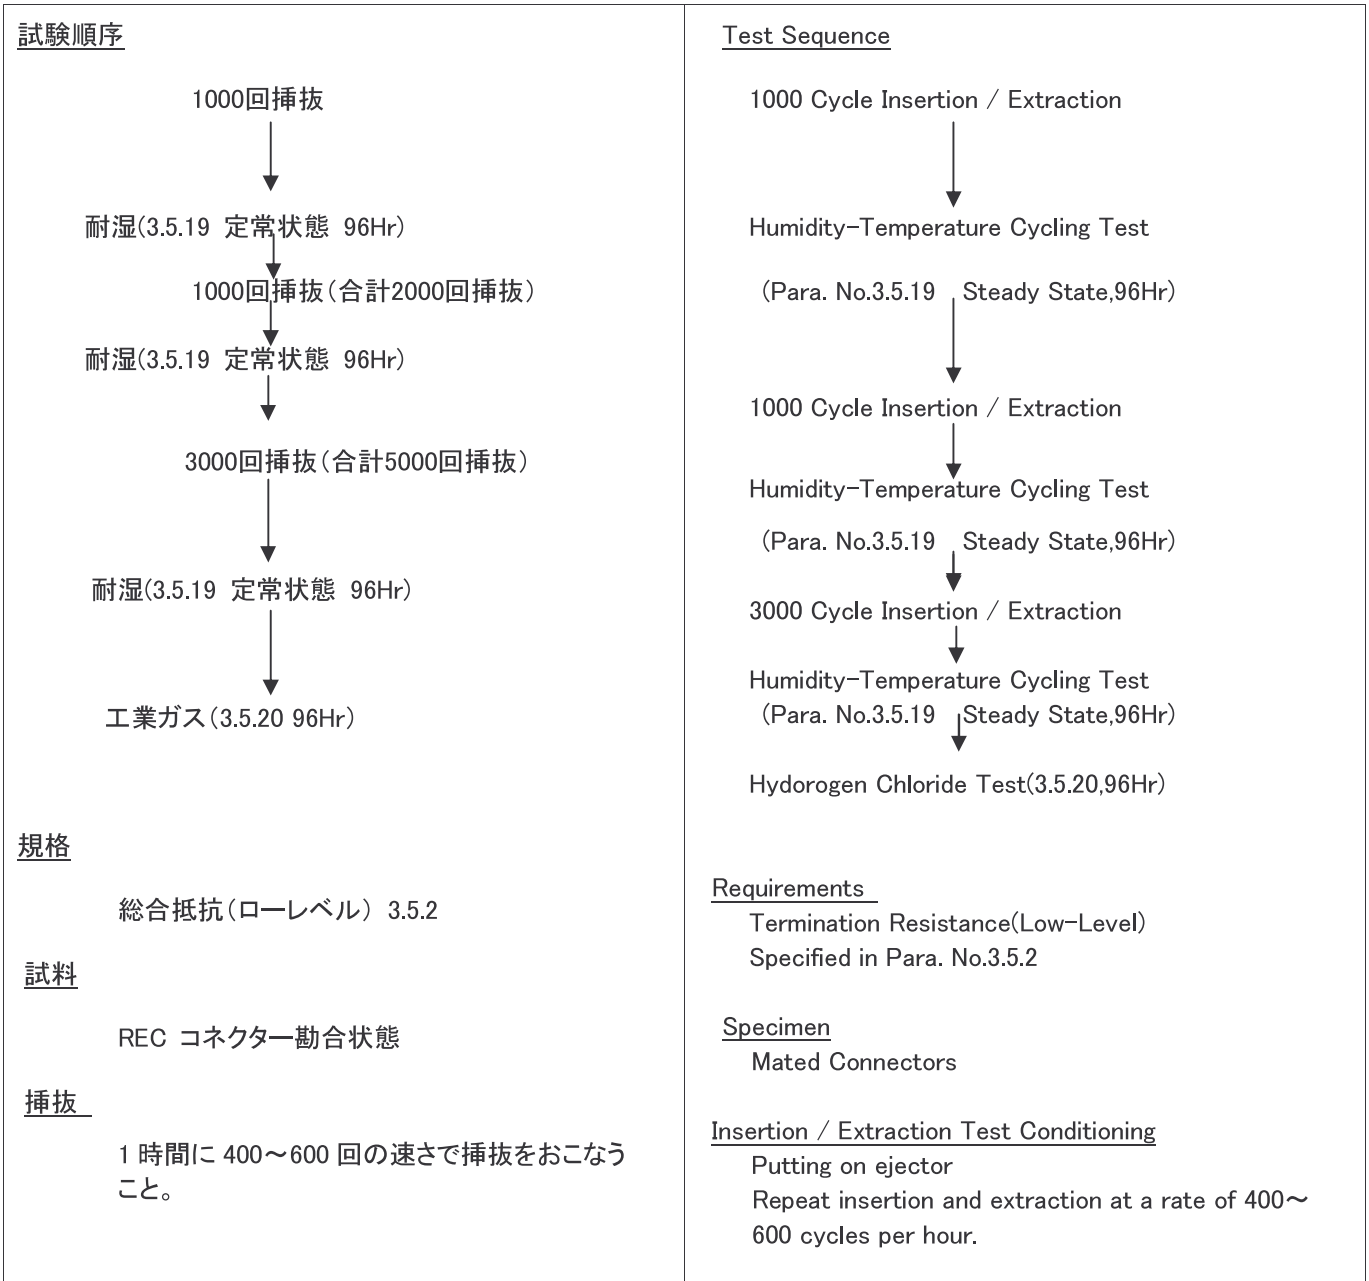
| 試験順序<br><br>1000回挿抜<br><br>耐湿(3.5.19 定常状態 96Hr)<br><br>1000回挿抜(合計2000回挿抜)<br><br>耐湿(3.5.19 定常状態 96Hr)<br><br>3000回挿抜(合計5000回挿抜)<br><br>耐湿(3.5.19 定常状態 96Hr)<br><br>工業ガス(3.5.20 96Hr)<br><br>規格<br><br>総合抵抗(ローレベル) 3.5.2<br><br>試料<br><br>REC コネクター勘合状態<br><br>挿抜<br><br>1時間に400〜600回の速さで挿抜をおこなうこと。 | Test Sequence<br><br>1000 Cycle Insertion / Extraction<br><br>Humidity-Temperature Cycling Test<br><br>(Para. No.3.5.19 Steady State,96Hr)<br><br>1000 Cycle Insertion / Extraction<br><br>Humidity-Temperature Cycling Test<br><br>(Para. No.3.5.19 Steady State,96Hr)<br><br>3000 Cycle Insertion / Extraction<br><br>Humidity-Temperature Cycling Test<br>(Para. No.3.5.19 Steady State,96Hr)<br><br>Hydorogen Chloride Test(3.5.20,96Hr)<br><br>Requirements<br>Termination Resistance(Low-Level)<br>Specified in Para. No.3.5.2<br><br>Specimen<br>Mated Connectors<br><br>Insertion / Extraction Test Conditioning<br>Putting on ejector<br>Repeat insertion and extraction at a rate of 400〜600 cycles per hour. |
|---|---|